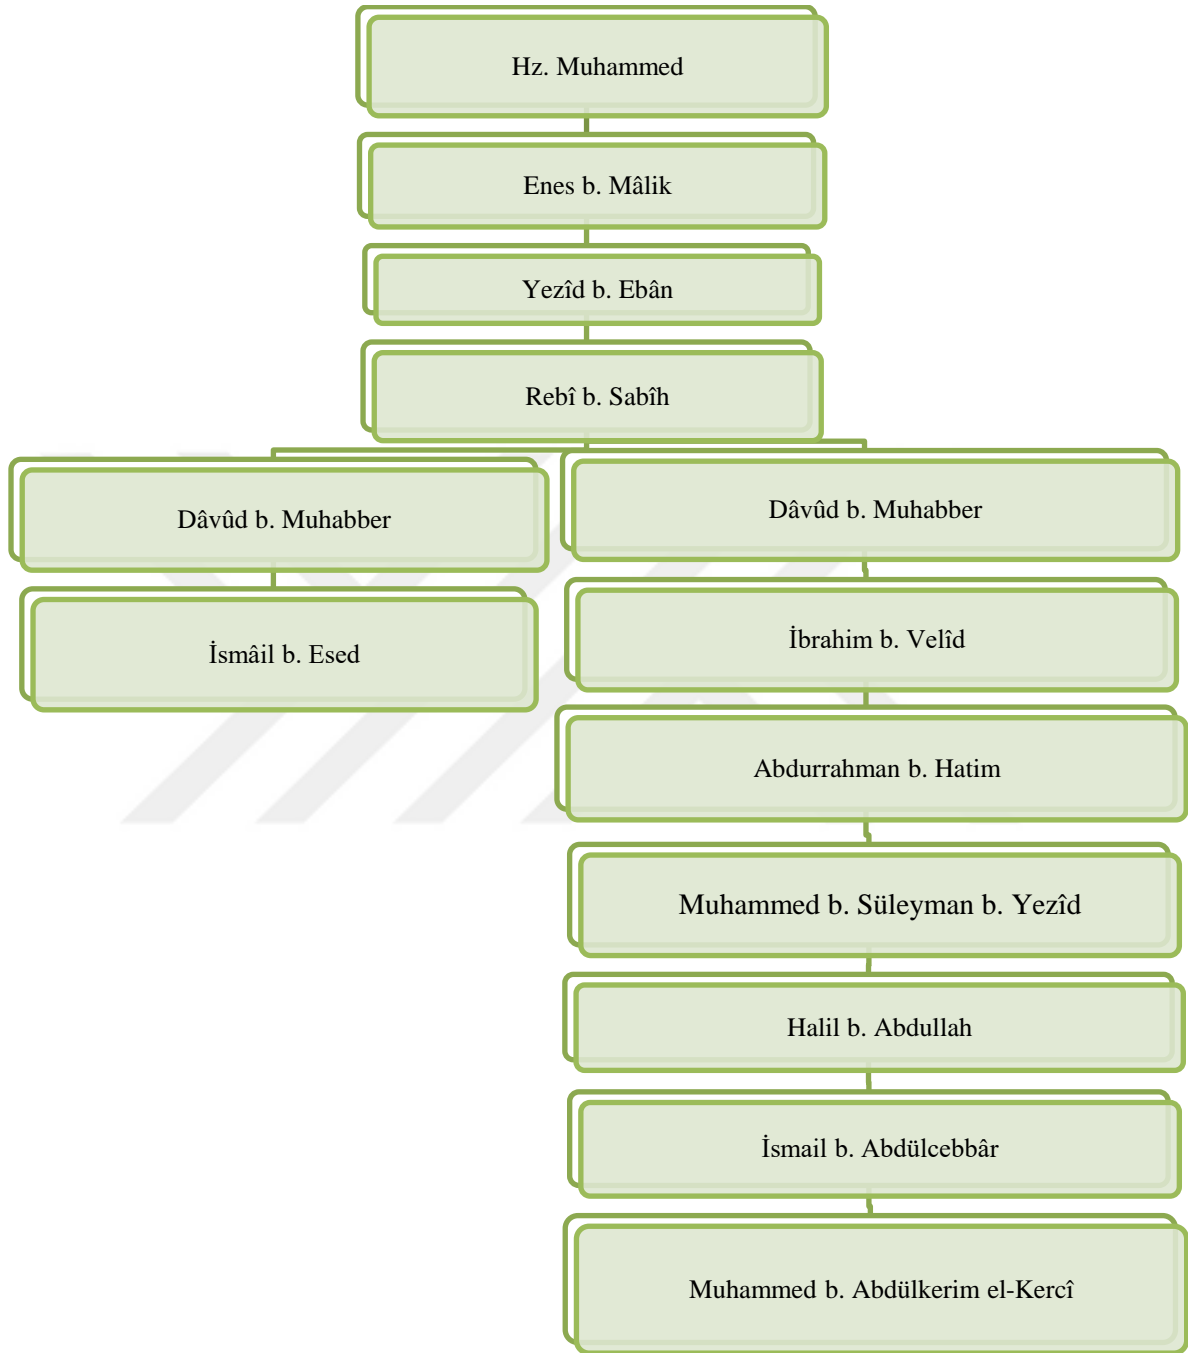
Hz. Muhammed

Enes b. Mâlik

Yezîd b. Ebân

Rebî b. Sabîh

Dâvûd b. Muhabber

İsmâil b. Esed

Dâvûd b. Muhabber

İbrahim b. Velîd

Abdurrahman b. Hatim

Muhammed b. Süleyman b. Yezîd

Halil b. Abdullah

İsmail b. Abdülcebbâr

Muhammed b. Abdülkerim el-Kercî